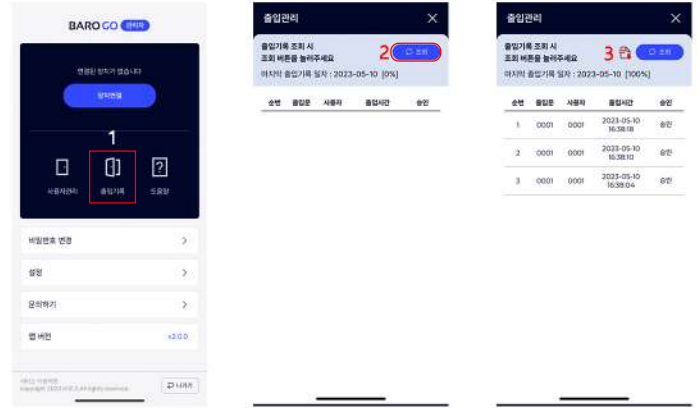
BARO GO 관리자

연결된 장치가 없습니다

장치연결

1

사용자관리

출입기록

도움말

비밀번호 변경

설정

문의하기

앱 버전 v3.0.0

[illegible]

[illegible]

나가기

출입관리

출입기록 조회 시 조회 버튼을 눌러주세요

2

조회

마지막 출입기록 일자 : 2023-05-10 [0%]

| 순번 | 출입문 | 사용자 | 출입시간 | 승인 |
|---|---|---|---|---|

출입관리

출입기록 조회 시 조회 버튼을 눌러주세요

3

조회

마지막 출입기록 일자 : 2023-05-10 [100%]

| 순번 | 출입문 | 사용자 | 출입시간 | 승인 |
|---|---|---|---|---|
| 1 | 0001 | 0001 | 2023-05-10 16:38:18 | 승인 |
| 2 | 0001 | 0001 | 2023-05-10 16:38:10 | 승인 |
| 3 | 0001 | 0001 | 2023-05-10 16:38:04 | 승인 |